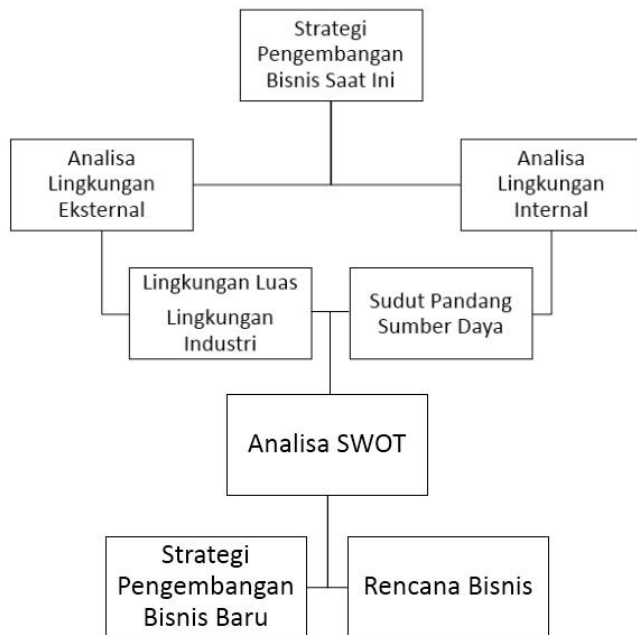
Strategi Pengembangan Bisnis Saat Ini

Analisa Lingkungan Eksternal

Analisa Lingkungan Internal

Lingkungan Luas
Lingkungan Industri

Sudut Pandang Sumber Daya

Analisa SWOT

Strategi Pengembangan Bisnis Baru

Rencana Bisnis